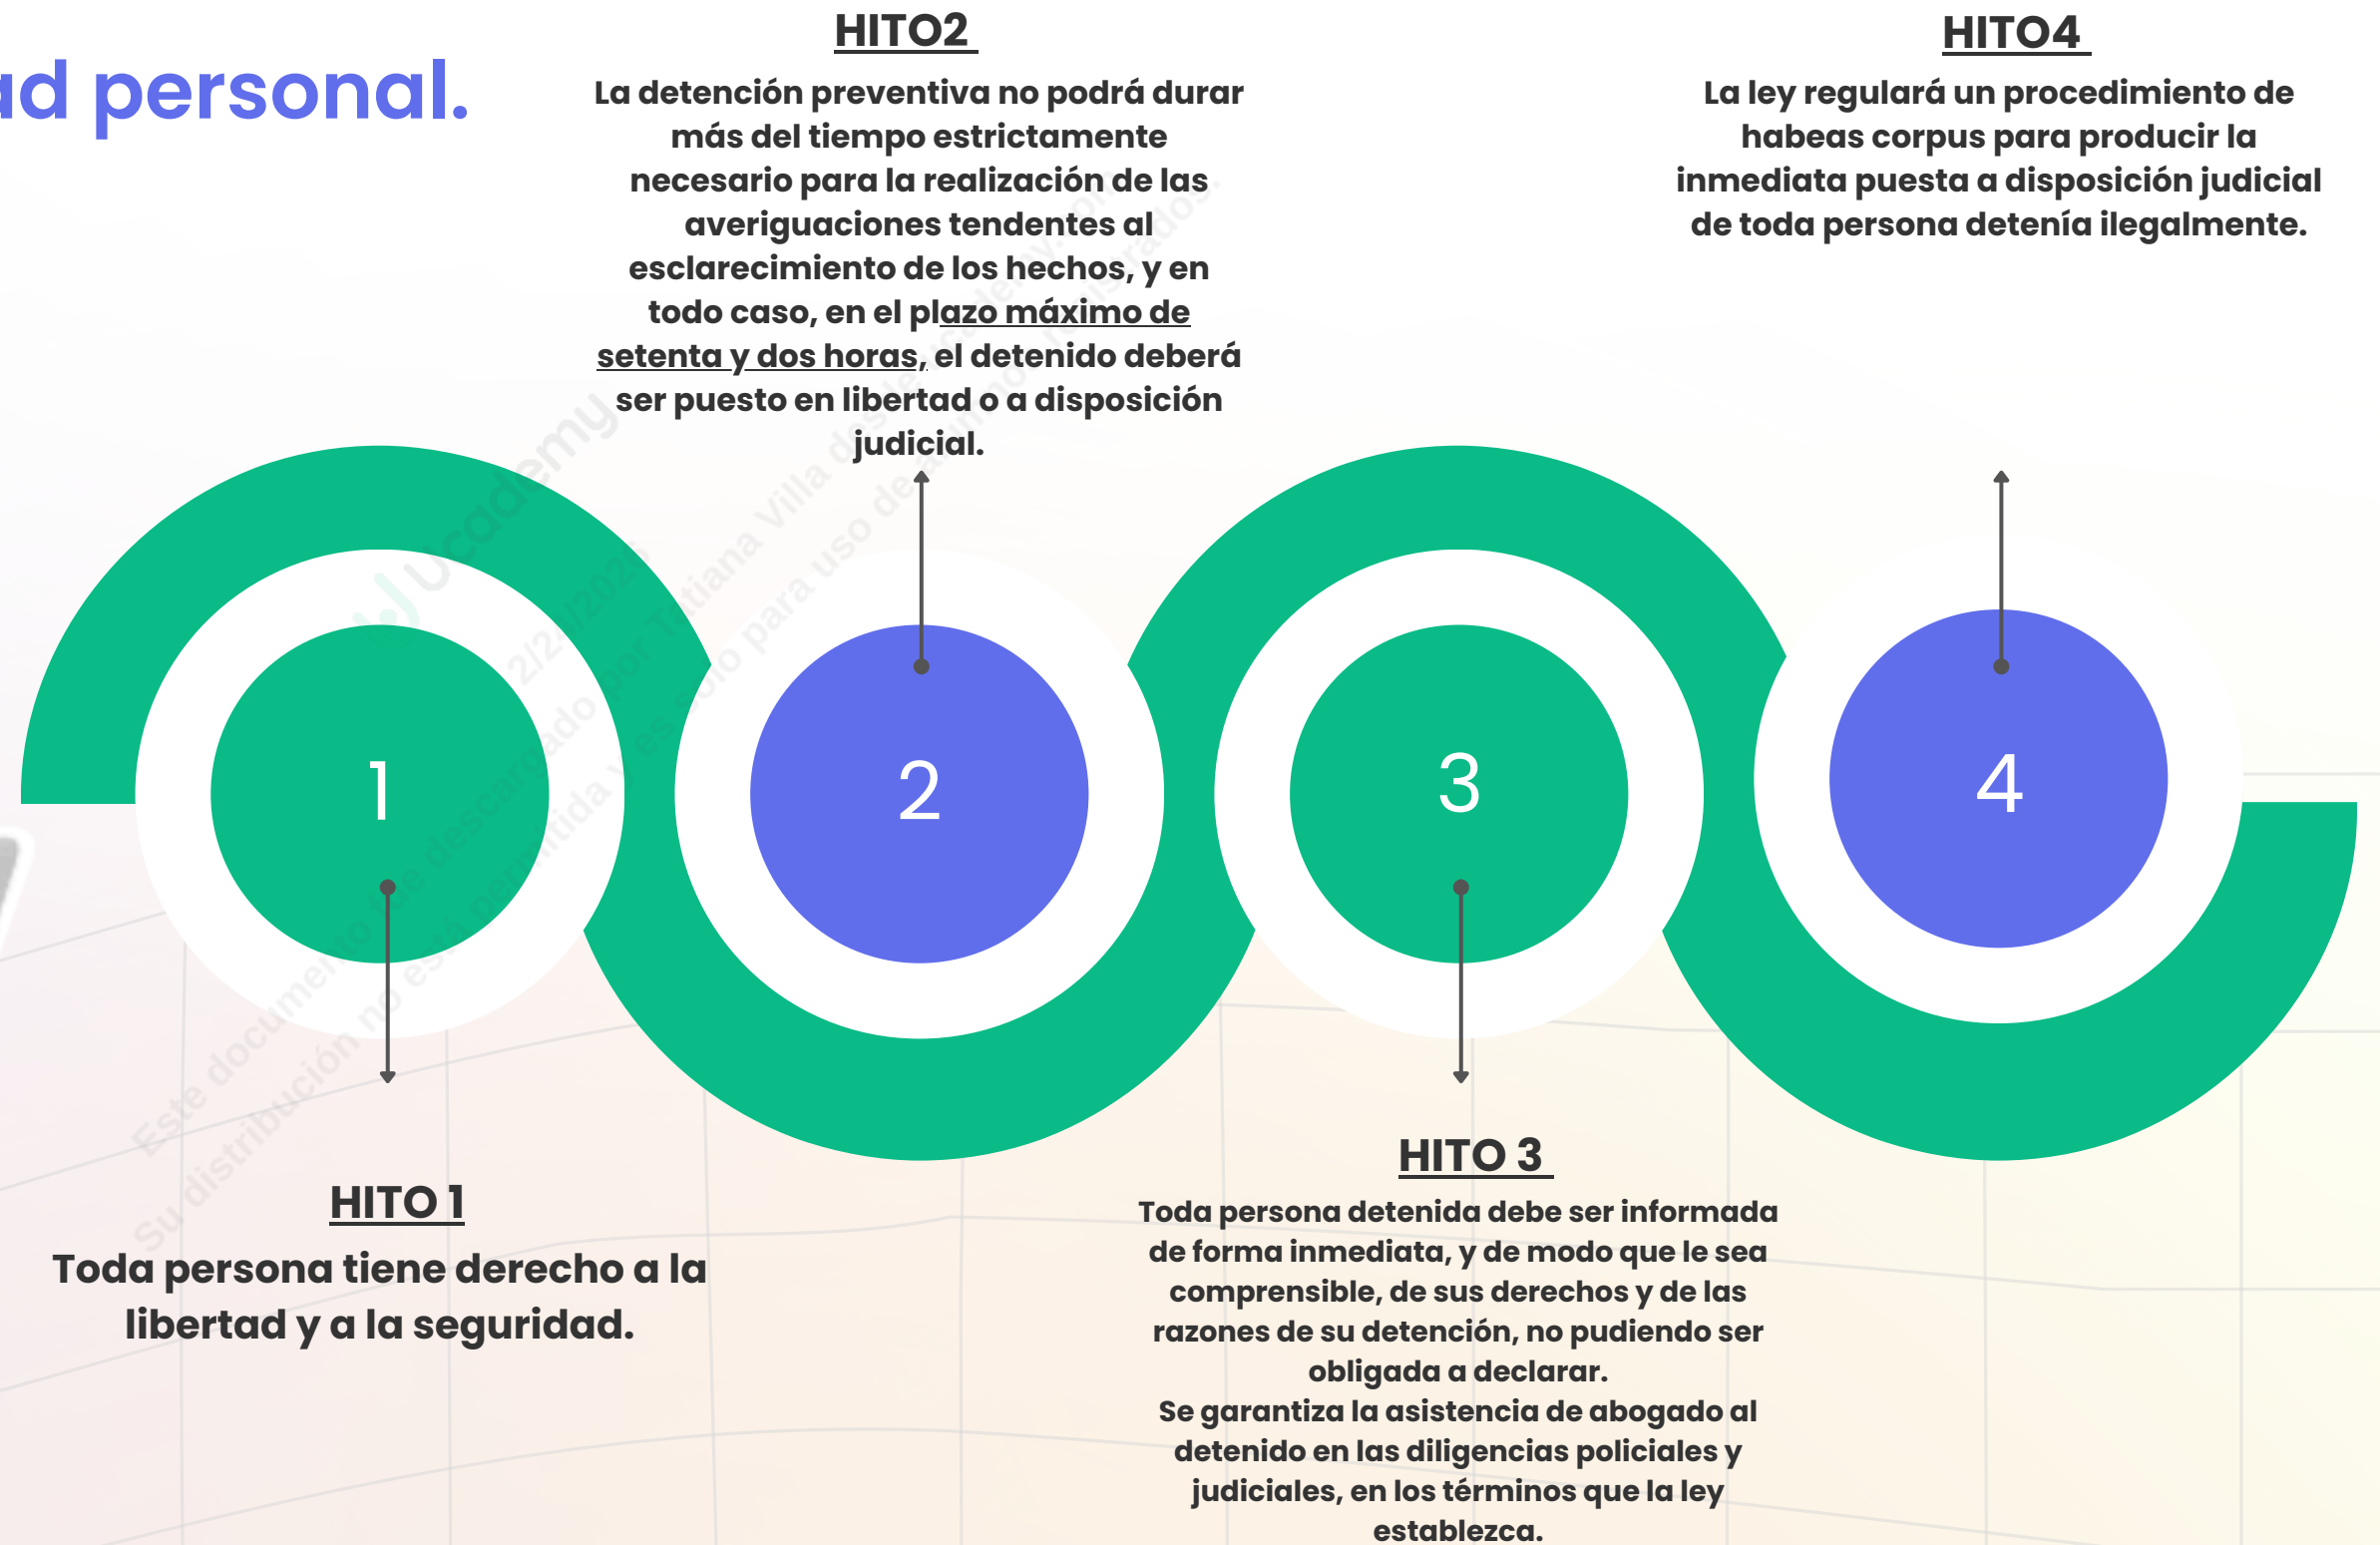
ad personal.

HITO2
La detención preventiva no podrá durar más del tiempo estrictamente necesario para la realización de las averiguaciones tendentes al esclarecimiento de los hechos, y en todo caso, en el plazo máximo de setenta y dos horas, el detenido deberá ser puesto en libertad o a disposición judicial.

HITO4
La ley regulará un procedimiento de habeas corpus para producir la inmediata puesta a disposición judicial de toda persona detenía ilegalmente.

1

2

3

4

HITO 1
Toda persona tiene derecho a la libertad y a la seguridad.

HITO 3
Toda persona detenida debe ser informada de forma inmediata, y de modo que le sea comprensible, de sus derechos y de las razones de su detención, no pudiendo ser obligada a declarar.
Se garantiza la asistencia de abogado al detenido en las diligencias policiales y judiciales, en los términos que la ley establezca.